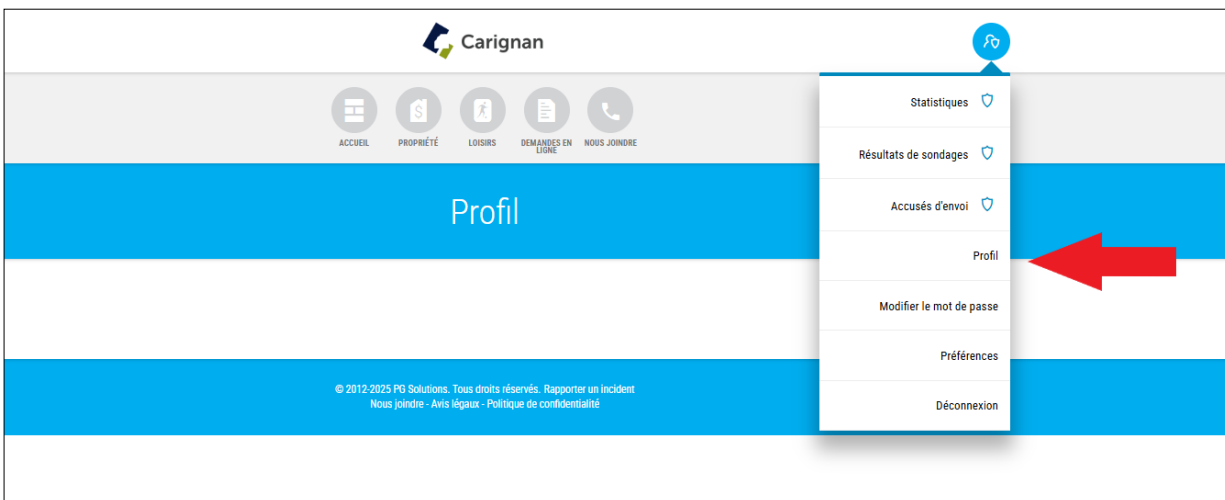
Carignan

ACCUEIL
PROPRIÉTÉ
LOISIRS
DEMANDES EN LIGNE
NOUS JOINDRE

Profil

Statistiques

Résultats de sondages

Accusés d'envoi

Profil

Modifier le mot de passe

Préférences

Déconnexion

© 2012-2025 PG Solutions. Tous droits réservés. Rapporter un incident
Nous joindre - Avis légaux - Politique de confidentialité